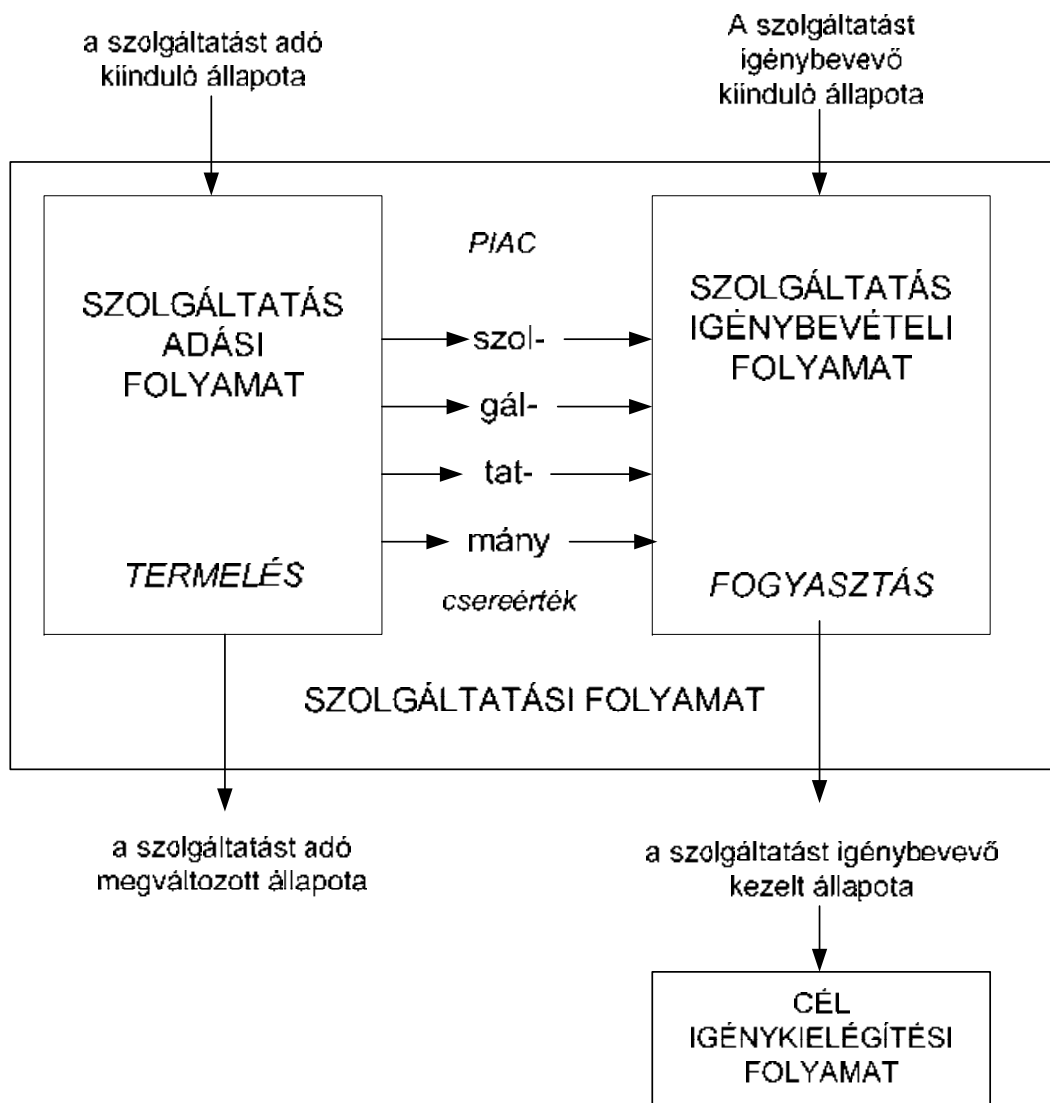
a szolgáltatást adó kiinduló állapota

A szolgáltatást igénybevevő kiinduló állapota

SZOLGÁLTATÁS ADÁSI FOLYAMAT

TERMELÉS

PIAC

szol-
gál-
tat-
mány

csereérték

SZOLGÁLTATÁS IGÉNYBEVÉTELI FOLYAMAT

FOGYASZTÁS

SZOLGÁLTATÁSI FOLYAMAT

a szolgáltatást adó megváltozott állapota

a szolgáltatást igénybevevő kezelt állapota

CÉL IGÉNYKIELÉGÍTÉSI FOLYAMAT